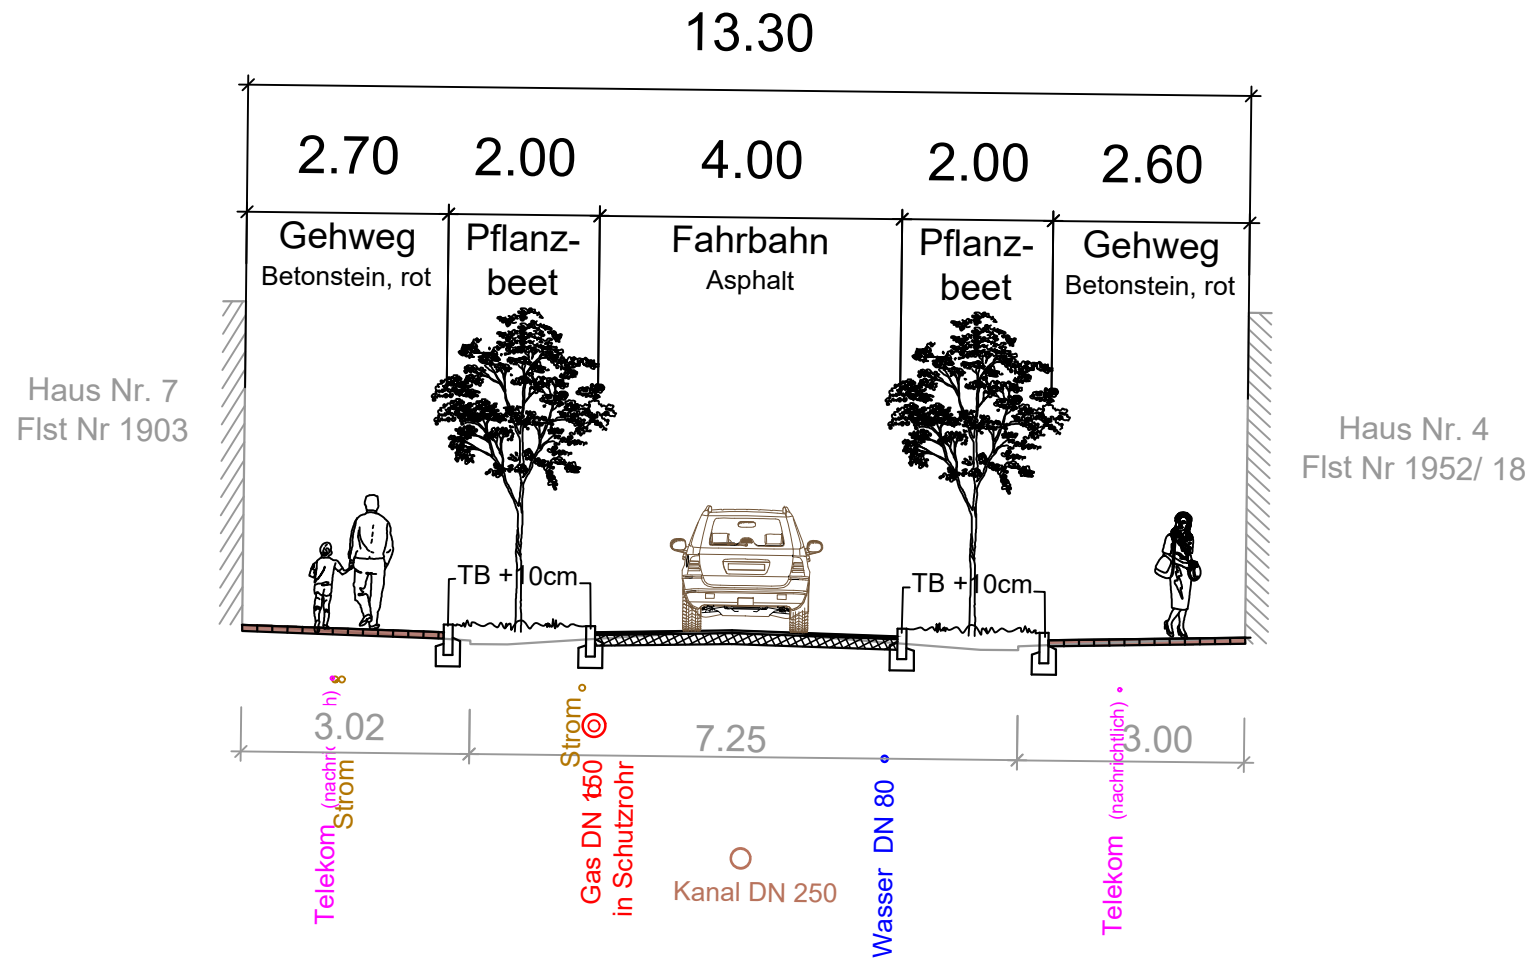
13.30

2.70 2.00 4.00 2.00 2.60

Gehweg
Betonstein, rot

Pflanzbeet

Fahrbahn
Asphalt

Pflanzbeet

Gehweg
Betonstein, rot

Haus Nr. 7
Flst Nr 1903

Haus Nr. 4
Flst Nr 1952/ 18

TB +10cm

TB +10cm

3.02

7.25

3.00

Telekom (nachr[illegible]h)

Strom

Strom

Gas DN 150
in Schutzrohr

Kanal DN 250

Wasser DN 80

Telekom (nachrichtlich)